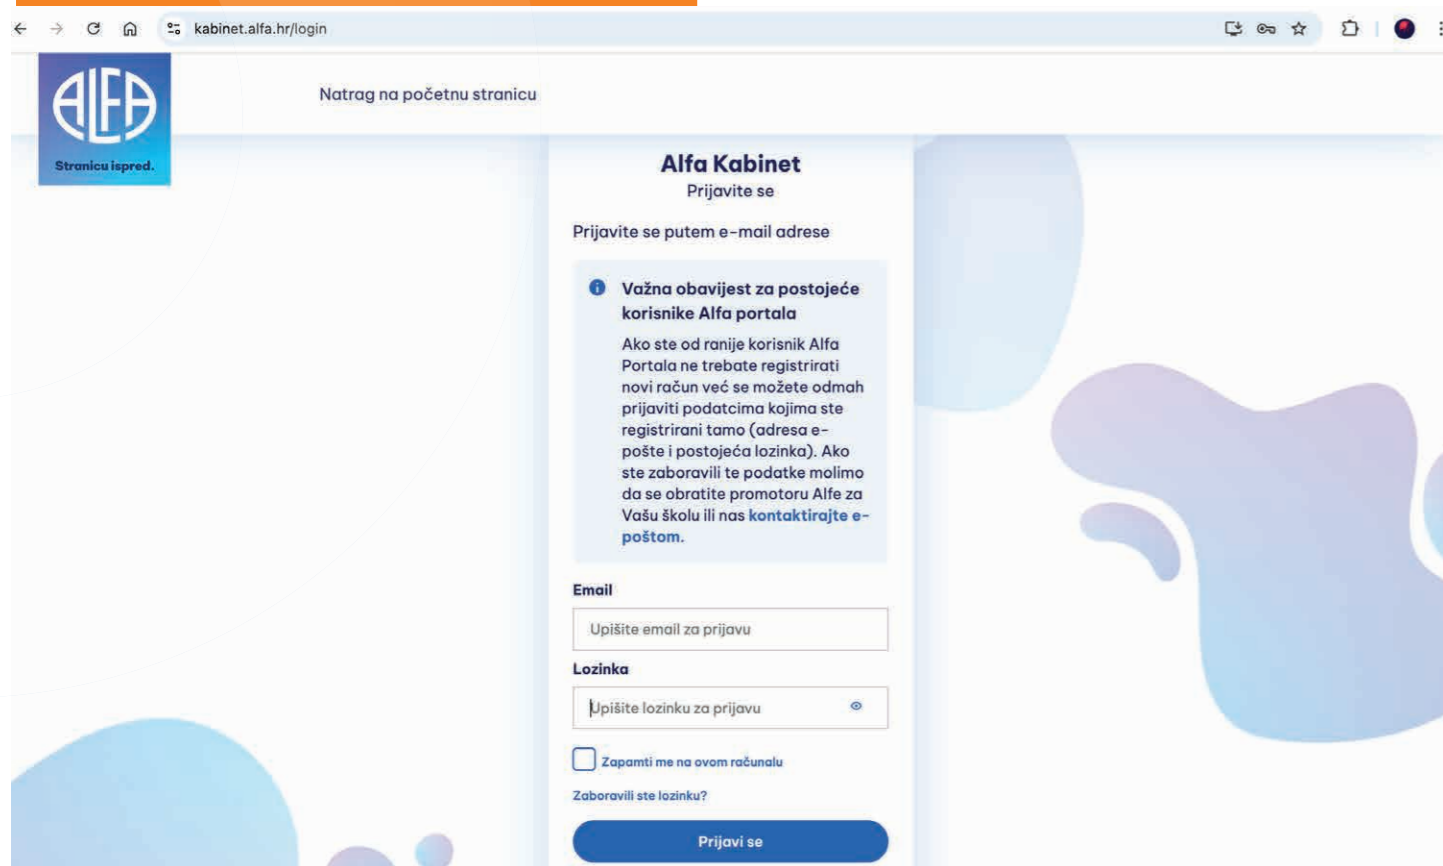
kabinet.alfa.hr/login

ALFA
Stranicu ispred.

Natrag na početnu stranicu

Alfa Kabinet
Prijavite se

Prijavite se putem e-mail adrese

Važna obavijest za postojeće korisnike Alfa portala

Ako ste od ranije korisnik Alfa Portala ne trebate registrirati novi račun već se možete odmah prijaviti podatcima kojima ste registrirani tamo (adresa e-pošte i postojeća lozinka). Ako ste zaboravili te podatke molimo da se obratite promotoru Alfe za Vašu školu ili nas kontaktirajte e-poštom.

Email
Upišite email za prijavu

Lozinka
Upišite lozinku za prijavu

Zapamti me na ovom računalu

Zaboravili ste lozinku?

Prijavi se